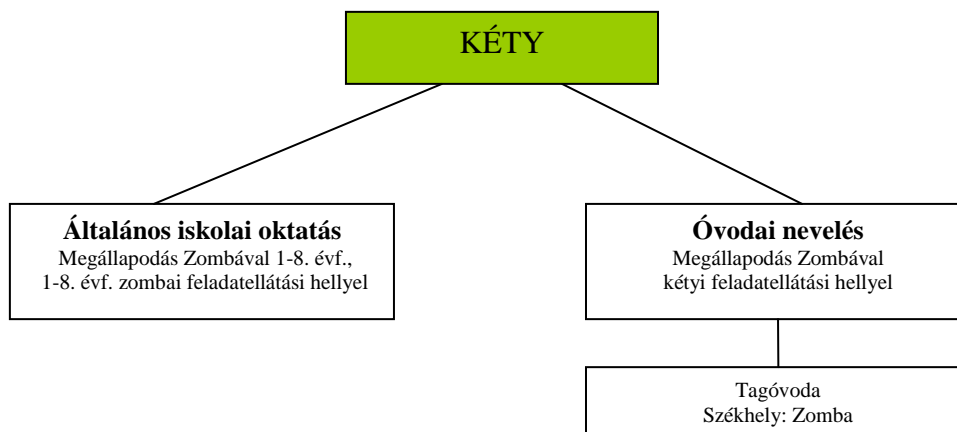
KÉTY

**Általános iskolai oktatás**
Megállapodás Zombával 1-8. évf., 1-8. évf. zombai feladatellátási hellyel

**Óvodai nevelés**
Megállapodás Zombával kétyi feladatellátási hellyel

Tagóvoda
Székhely: Zomba